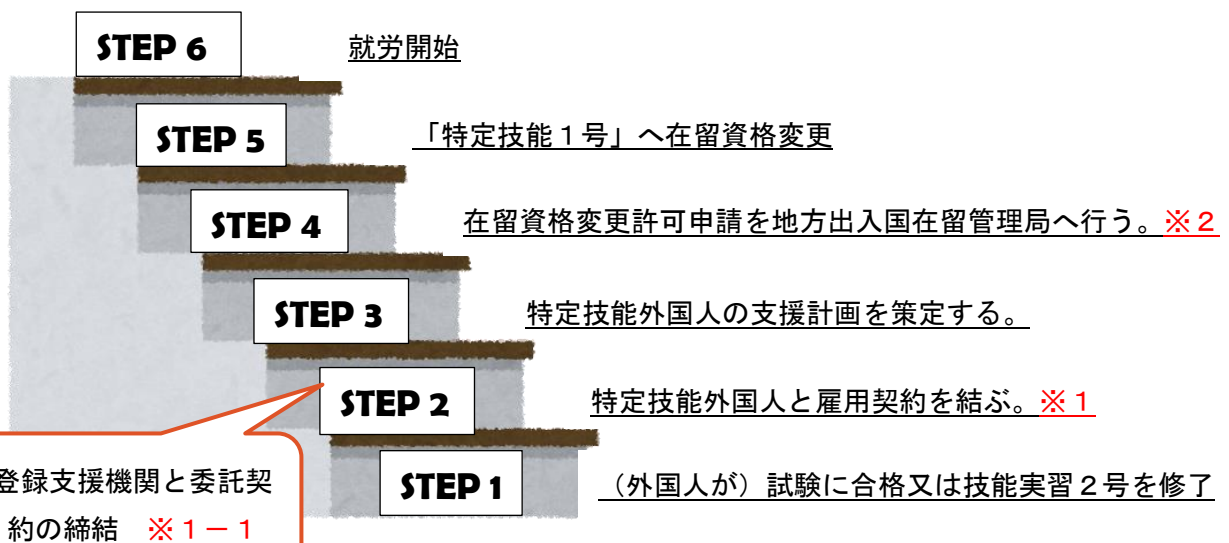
STEP 6
就労開始

STEP 5
「特定技能１号」へ在留資格変更

STEP 4
在留資格変更許可申請を地方出入国在留管理局へ行う。※２

STEP 3
特定技能外国人の支援計画を策定する。

STEP 2
特定技能外国人と雇用契約を結ぶ。※１

STEP 1
（外国人が）試験に合格又は技能実習２号を修了

登録支援機関と委託契約の締結　※１－１